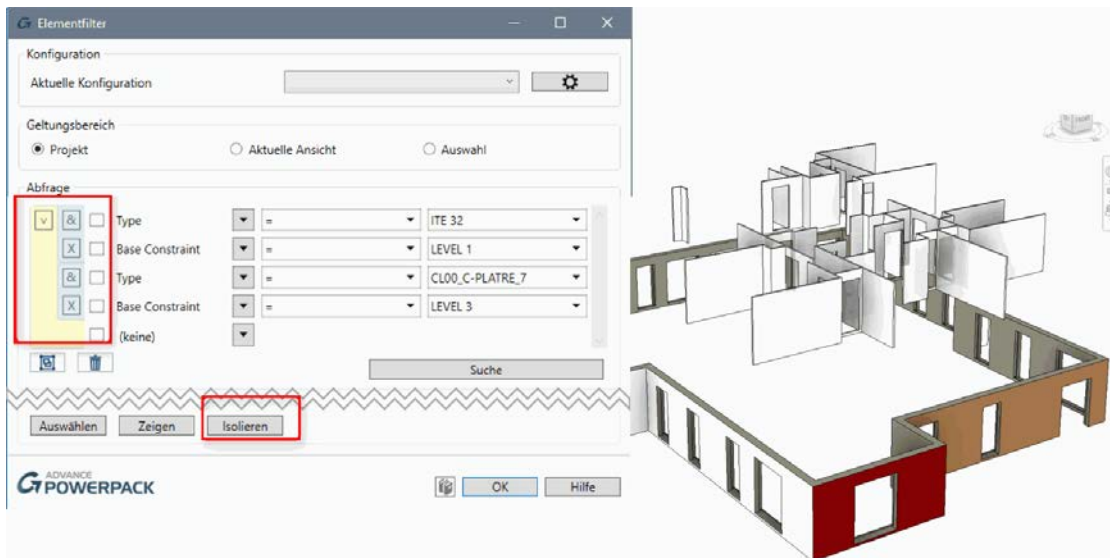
Elementfilter

Konfiguration

Aktuelle Konfiguration

Geltungsbereich

Projekt

Aktuelle Ansicht

Auswahl

Abfrage

| | | | | | |
|---|---|---|---|---|---|
| v | & | Type | = | ITE 32 |
| | X | Base Constraint | = | LEVEL 1 |
| | & | Type | = | CL00_C-PLATRE_7 |
| | X | Base Constraint | = | LEVEL 3 |
| | | (keine) | | |

Suche

Auswählen

Zeigen

Isolieren

ADVANCE POWERPACK

OK

Hilfe